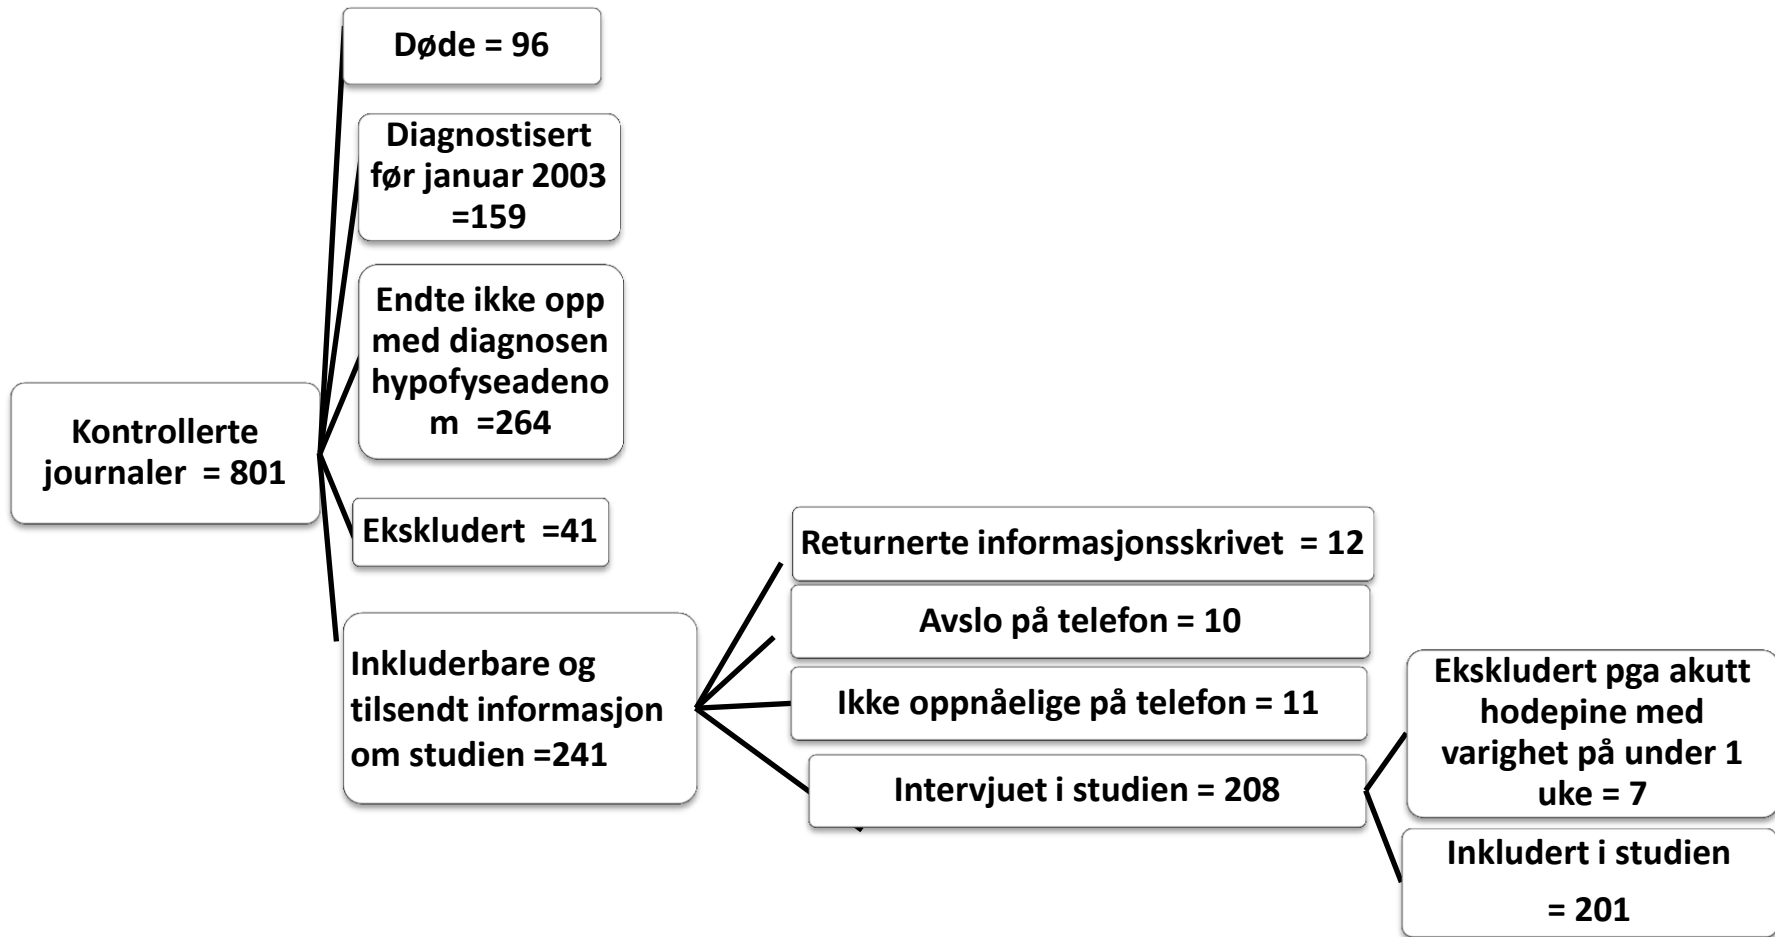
Kontrollerte journaler = 801

Døde = 96

Diagnostisert før januar 2003 =159

Endte ikke opp med diagnosen hypofyseadenom =264

Ekskludert =41

Inkluderbare og tilsendt informasjon om studien =241

Returnerte informasjonsskrivet = 12

Avslo på telefon = 10

Ikke oppnåelige på telefon = 11

Intervjuet i studien = 208

Ekskludert pga akutt hodepine med varighet på under 1 uke = 7

Inkludert i studien

= 201